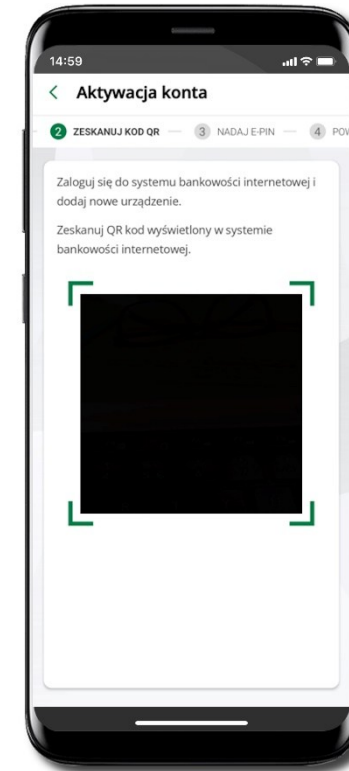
14:59

< Aktywacja konta

2 ZESKANUJ KOD QR — 3 NADAJ E-PIN — 4 POW

Zaloguj się do systemu bankowości internetowej i dodaj nowe urządzenie.

Zeskanuj QR kod wyświetlony w systemie bankowości internetowej.